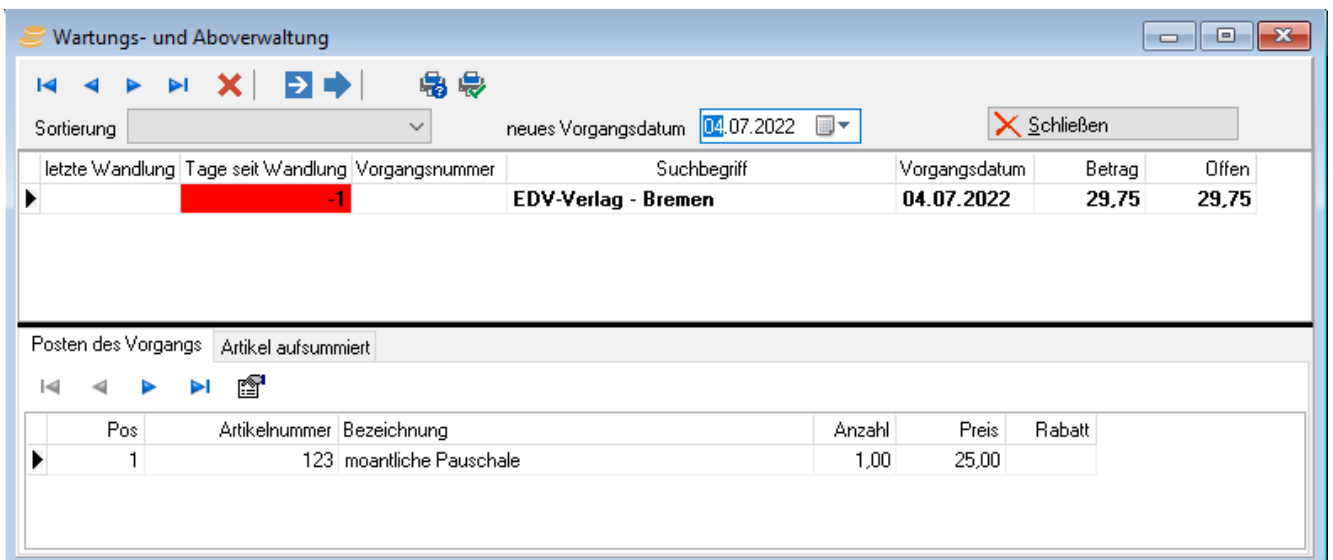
Wartungs- und Aboverwaltung

Sortierung

neues Vorgangsdatum 04.07.2022

Schließen

| | letzte Wandlung | Tage seit Wandlung | Vorgangsnummer | Suchbegriff | Vorgangsdatum | Betrag | Offen |
|---|---|---|---|---|---|---|---|
| ▶ | | -1 | | EDV-Verlag - Bremen | 04.07.2022 | 29,75 | 29,75 |

Posten des Vorgangs | Artikel aufsummiert

| | Pos | Artikelnummer | Bezeichnung | Anzahl | Preis | Rabatt |
|---|---|---|---|---|---|---|
| ▶ | 1 | 123 | moantliche Pauschale | 1,00 | 25,00 | |